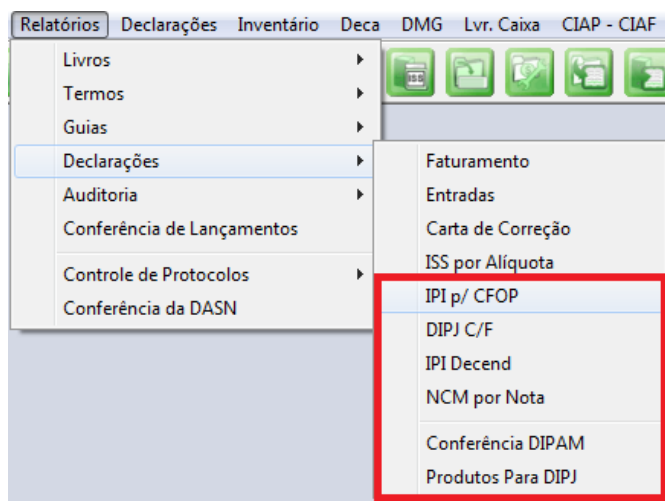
Relatórios Declarações Inventário Deca DMG Lvr. Caixa CIAP - CIAF

Livros
Termos
Guias
Declarações
Auditoria
Conferência de Lançamentos
Controle de Protocolos
Conferência da DASN

ISS

Faturamento
Entradas
Carta de Correção
ISS por Alíquota
IPI p/ CFOP
DIPJ C/F
IPI Decend
NCM por Nota
Conferência DIPAM
Produtos Para DIPJ